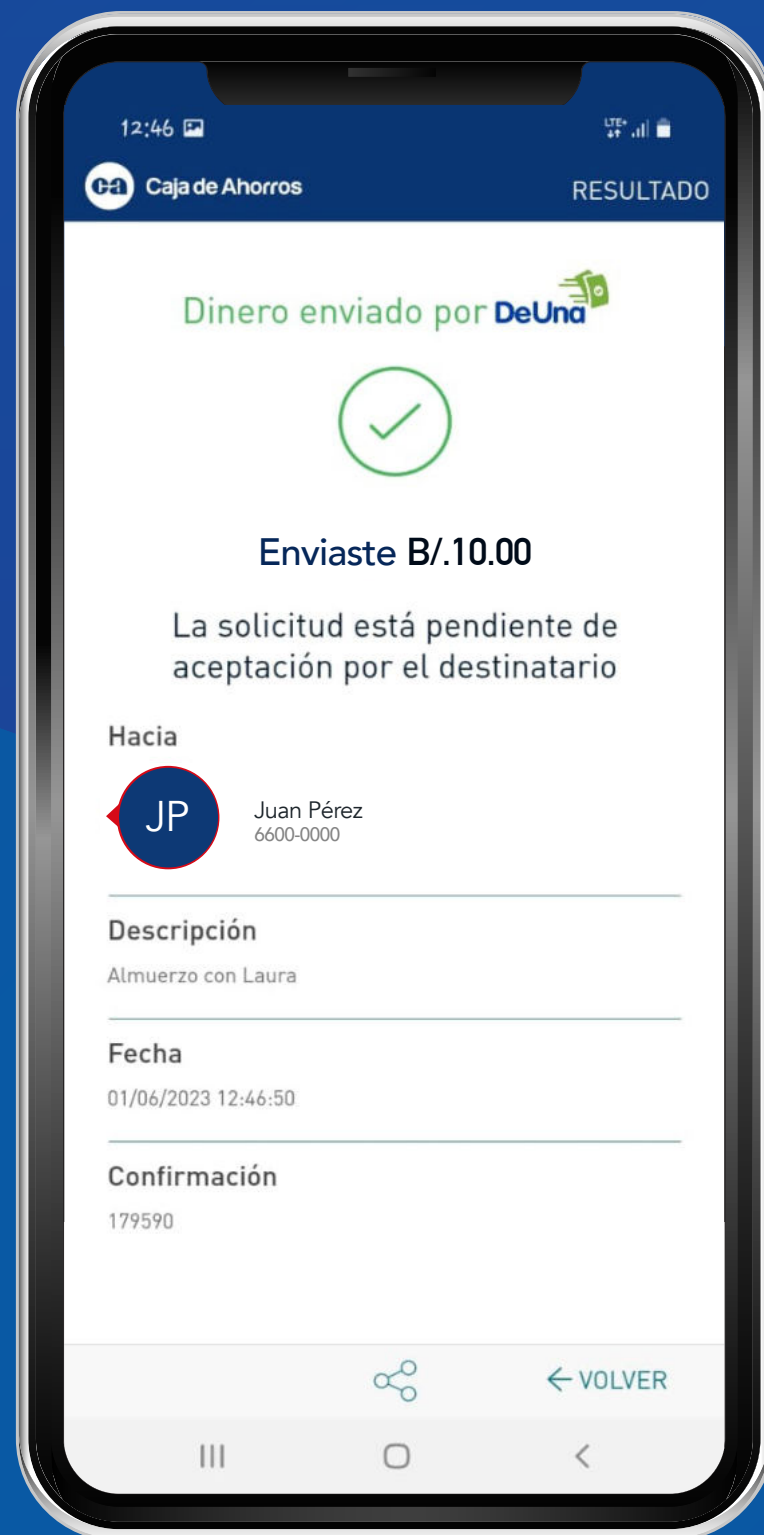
12:46

LTE+

ca Caja de Ahorros

RESULTADO

Dinero enviado por DeUna

Enviaste B/.10.00

La solicitud está pendiente de aceptación por el destinatario

Hacia

JP

Juan Pérez
6600-0000

Descripción

Almuerzo con Laura

Fecha

01/06/2023 12:46:50

Confirmación

179590

← VOLVER